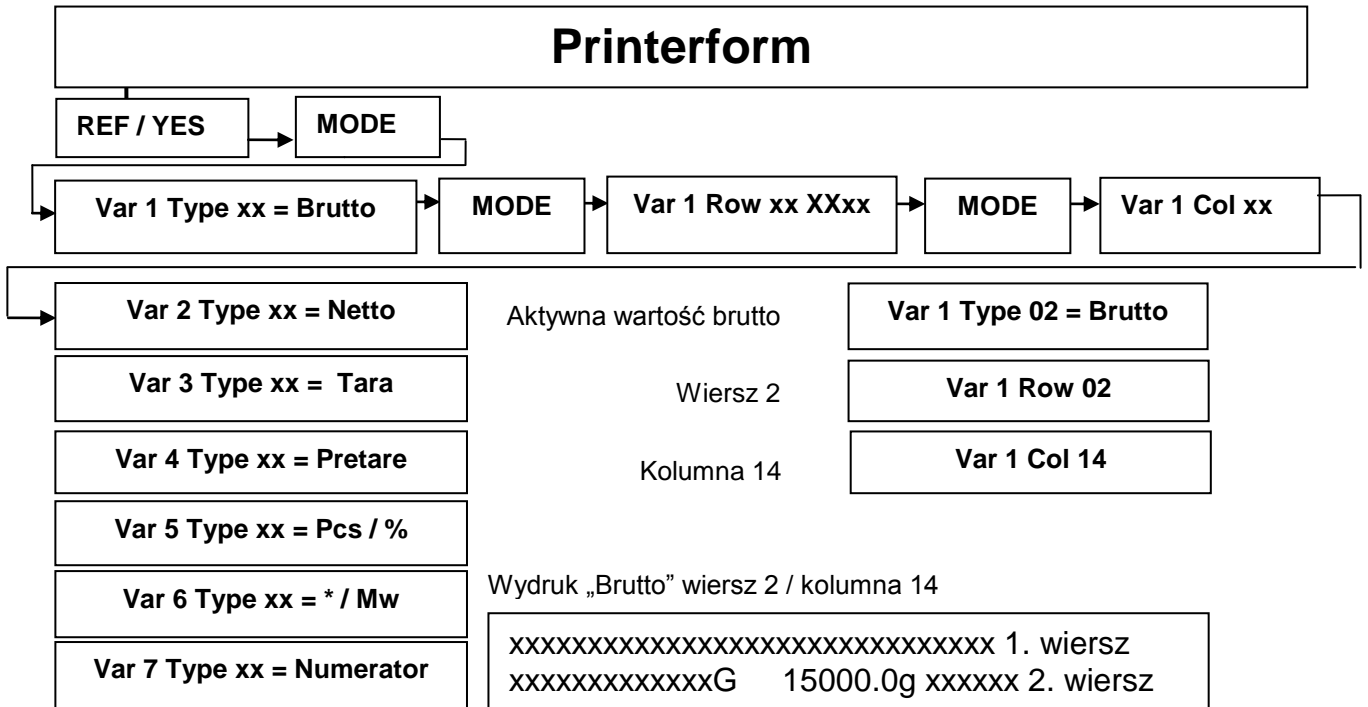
Printerform

REF / YES

MODE

Var 1 Type xx = Brutto

MODE

Var 1 Row xx XXxx

MODE

Var 1 Col xx

Var 2 Type xx = Netto

Var 3 Type xx = Tara

Var 4 Type xx = Pretare

Var 5 Type xx = Pcs / %

Var 6 Type xx = * / Mw

Var 7 Type xx = Numerator

Aktywna wartość brutto

Var 1 Type 02 = Brutto

Wiersz 2

Var 1 Row 02

Kolumna 14

Var 1 Col 14

Wydruk „Brutto" wiersz 2 / kolumna 14

xxxxxxxxxxxxxxxxxxxxxxxxxxxxxxx 1. wiersz
xxxxxxxxxxxxxG 15000.0g xxxxxx 2. wiersz